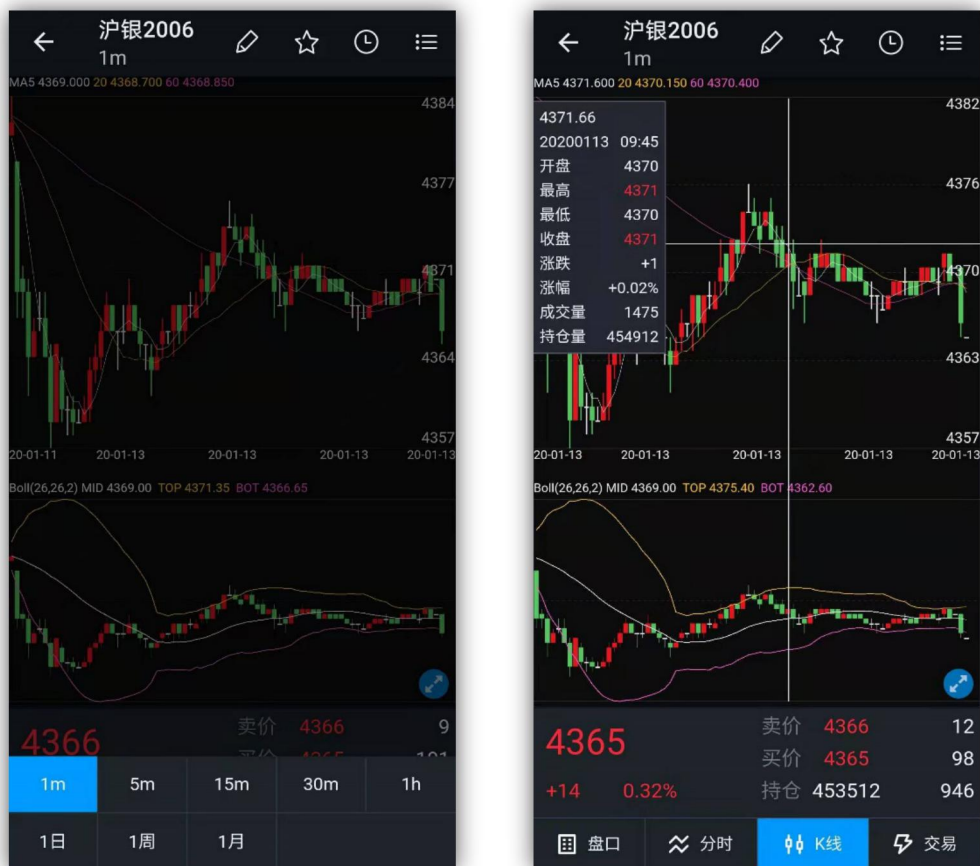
沪银2006
1m

MA5 4369.000 20 4368.700 60 4368.850

4384
4377
4371
4364
4357

20-01-11 20-01-13 20-01-13 20-01-13 20-01-13

Boll(26,26,2) MID 4369.00 TOP 4371.35 BOT 4366.65

4366 卖价 4366 9
买价 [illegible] 101

| 1m | 5m | 15m | 30m | 1h |
|---|---|---|---|---|
| 1日 | 1周 | 1月 | | |

沪银2006
1m

MA5 4371.600 20 4370.150 60 4370.400

4371.66
20200113 09:45
开盘 4370
最高 4371
最低 4370
收盘 4371
涨跌 +1
涨幅 +0.02%
成交量 1475
持仓量 454912

4382
4376
4370
4363
4357

20-01-13 20-01-13 20-01-13 20-01-13 20-01-13

Boll(26,26,2) MID 4369.00 TOP 4375.40 BOT 4362.60

4365
+14 0.32%
卖价 4366 12
买价 4365 98
持仓 453512 946

盘口 分时 K线 交易